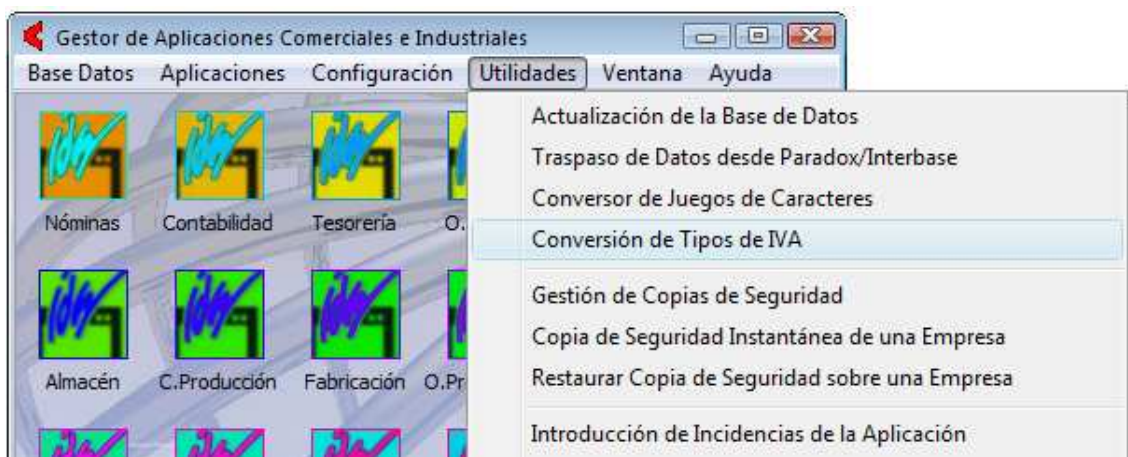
Gestor de Aplicaciones Comerciales e Industriales

Base Datos Aplicaciones Configuración Utilidades Ventana Ayuda

Nóminas Contabilidad Tesorería O.

Almacén C.Producción Fabricación O.Pr

Actualización de la Base de Datos
Traspaso de Datos desde Paradox/Interbase
Conversor de Juegos de Caracteres
Conversión de Tipos de IVA
Gestión de Copias de Seguridad
Copia de Seguridad Instantánea de una Empresa
Restaurar Copia de Seguridad sobre una Empresa
Introducción de Incidencias de la Aplicación